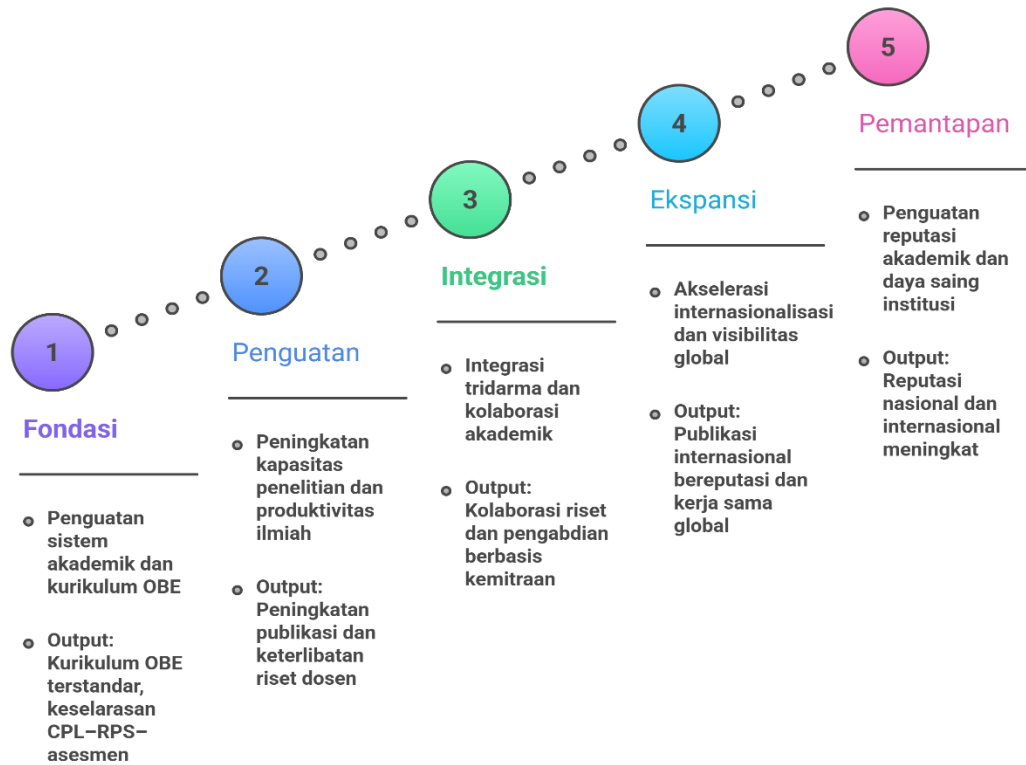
1

Fondasi

Penguatan sistem akademik dan kurikulum OBE

Output: Kurikulum OBE terstandar, keselarasan CPL–RPS–asesmen

2

Penguatan

Peningkatan kapasitas penelitian dan produktivitas ilmiah

Output: Peningkatan publikasi dan keterlibatan riset dosen

3

Integrasi

Integrasi tridarma dan kolaborasi akademik

Output: Kolaborasi riset dan pengabdian berbasis kemitraan

4

Ekspansi

Akselerasi internasionalisasi dan visibilitas global

Output: Publikasi internasional bereputasi dan kerja sama global

5

Pemantapan

Penguatan reputasi akademik dan daya saing institusi

Output: Reputasi nasional dan internasional meningkat